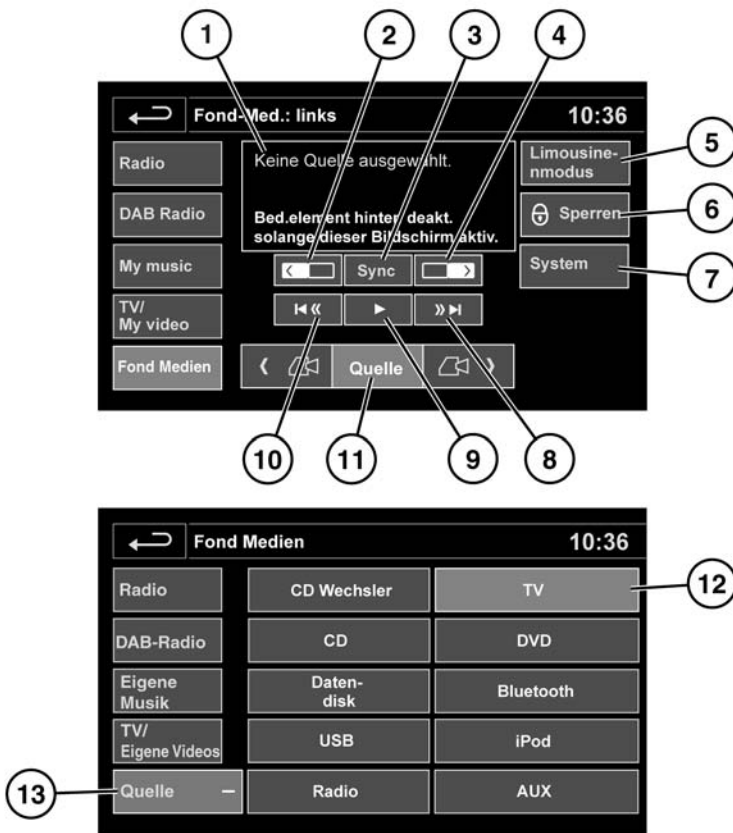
1
2
3
4

Fond-Med.: links
10:36

Radio
DAB Radio
My music
TV/ My video
Fond Medien

Keine Quelle ausgewählt.

Bed.element hinten deakt. solange dieser Bildschirm aktiv.

Sync

Quelle

Limousinenmodus
Sperren
System

5
6
7

10
11
9
8

Fond Medien
10:36

Radio
DAB-Radio
Eigene Musik
TV/ Eigene Videos
Quelle –

CD Wechsler
TV
CD
DVD
Datendisk
Bluetooth
USB
iPod
Radio
AUX

12
13